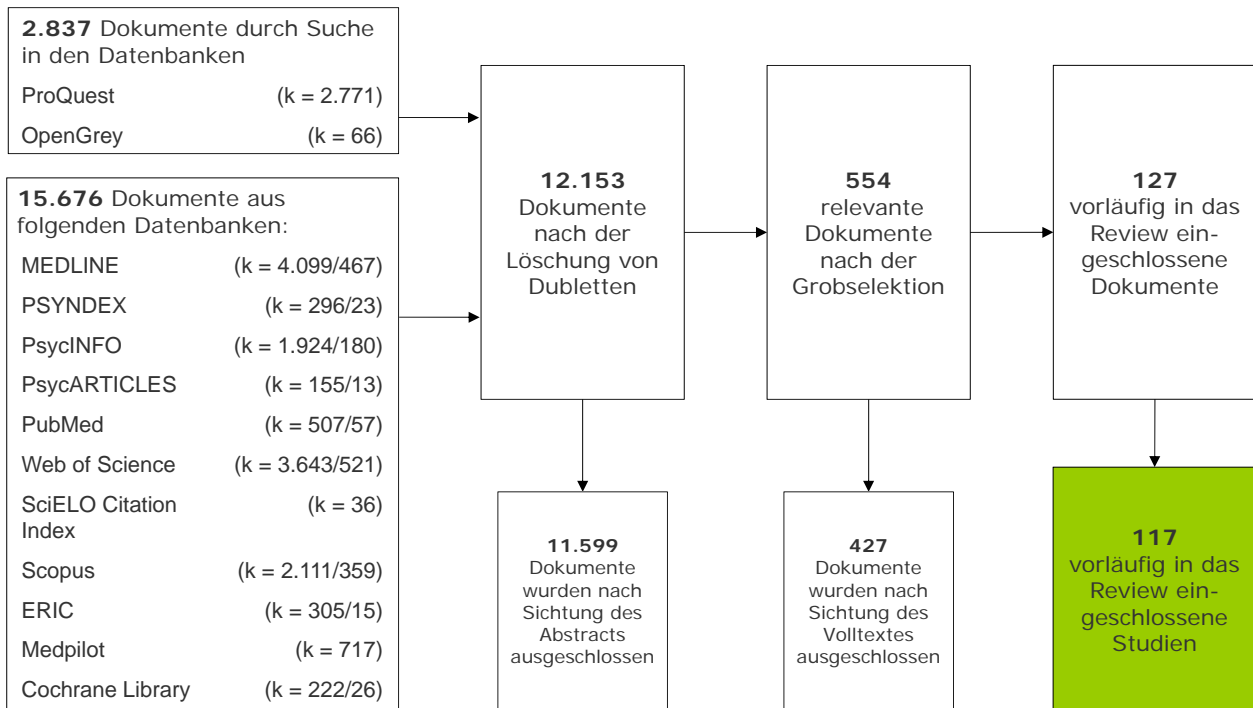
**2.837** Dokumente durch Suche in den Datenbanken

| | |
|---|---|
| ProQuest | (k = 2.771) |
| OpenGrey | (k = 66) |

**15.676** Dokumente aus folgenden Datenbanken:

| | |
|---|---|
| MEDLINE | (k = 4.099/467) |
| PSYNDEX | (k = 296/23) |
| PsycINFO | (k = 1.924/180) |
| PsycARTICLES | (k = 155/13) |
| PubMed | (k = 507/57) |
| Web of Science | (k = 3.643/521) |
| SciELO Citation Index | (k = 36) |
| Scopus | (k = 2.111/359) |
| ERIC | (k = 305/15) |
| Medpilot | (k = 717) |
| Cochrane Library | (k = 222/26) |

**12.153** Dokumente nach der Löschung von Dubletten

**554** relevante Dokumente nach der Grobselektion

**127** vorläufig in das Review eingeschlossene Dokumente

**11.599** Dokumente wurden nach Sichtung des Abstracts ausgeschlossen

**427** Dokumente wurden nach Sichtung des Volltextes ausgeschlossen

**117** vorläufig in das Review eingeschlossene Studien